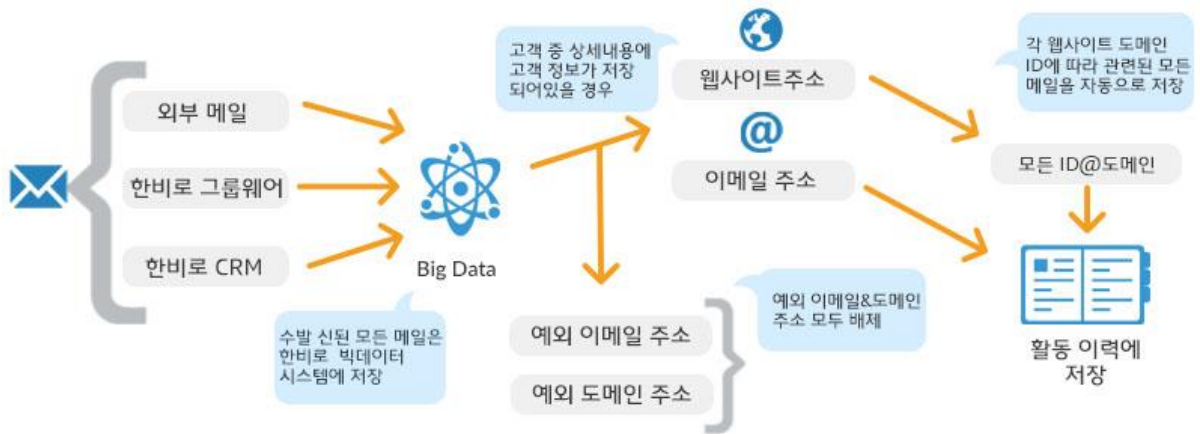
외부 메일

한비로 그룹웨어

한비로 CRM

Big Data

수발 신된 모든 메일은 한비로 빅데이터 시스템에 저장

고객 중 상세내용에 고객 정보가 저장 되어있을 경우

웹사이트주소

@

이메일 주소

예외 이메일 주소

예외 도메인 주소

예외 이메일&도메인 주소 모두 배제

각 웹사이트 도메인 ID에 따라 관련된 모든 메일을 자동으로 저장

모든 ID@도메인

활동 이력에 저장